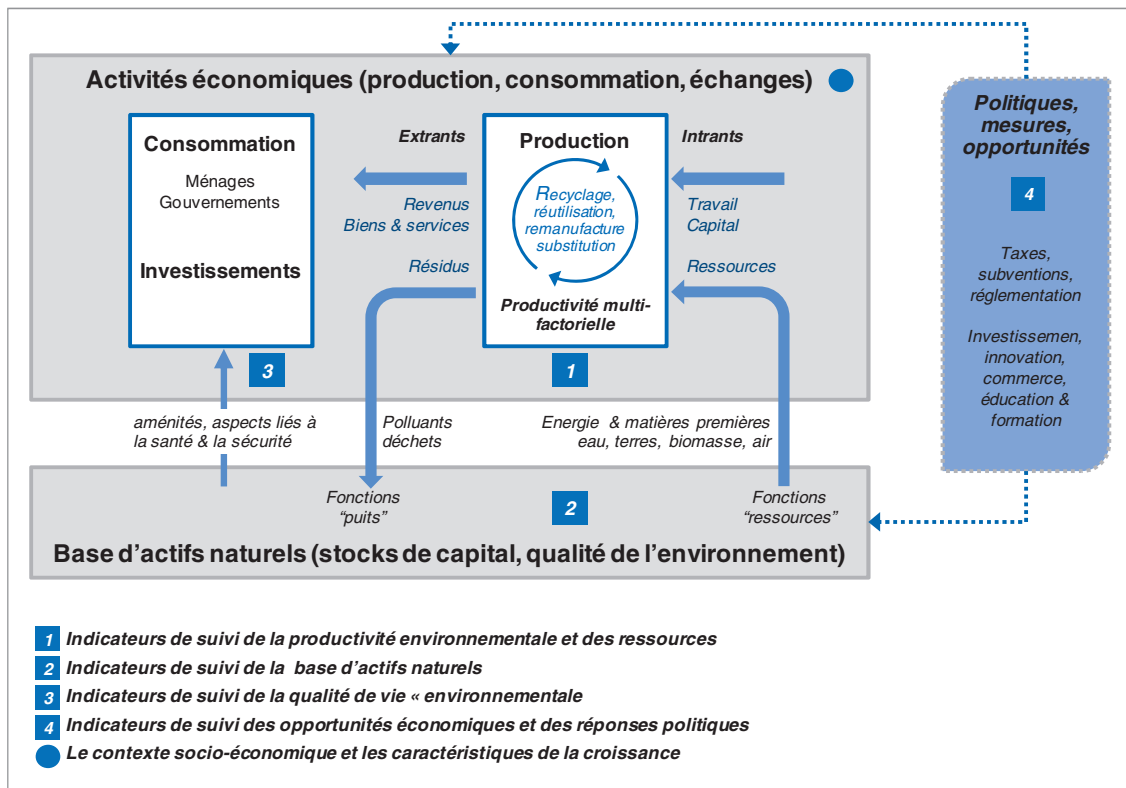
Activités économiques (production, consommation, échanges)

Consommation

Ménages
Gouvernements

Investissements

3

Extrants

Revenus
Biens & services

Résidus

Production

Recyclage, réutilisation, remanufacture substitution

Productivité multifactorielle

1

Intrants

Travail
Capital

Ressources

Politiques, mesures, opportunités

4

Taxes, subventions, réglementation

Investissemen, innovation, commerce, éducation & formation

aménités, aspects liés à la santé & la sécurité

Polluants déchets

Energie & matières premières eau, terres, biomasse, air

Fonctions "puits"

2

Fonctions "ressources"

Base d'actifs naturels (stocks de capital, qualité de l'environnement)

1 Indicateurs de suivi de la productivité environnementale et des ressources
2 Indicateurs de suivi de la base d'actifs naturels
3 Indicateurs de suivi de la qualité de vie « environnementale
4 Indicateurs de suivi des opportunités économiques et des réponses politiques
Le contexte socio-économique et les caractéristiques de la croissance